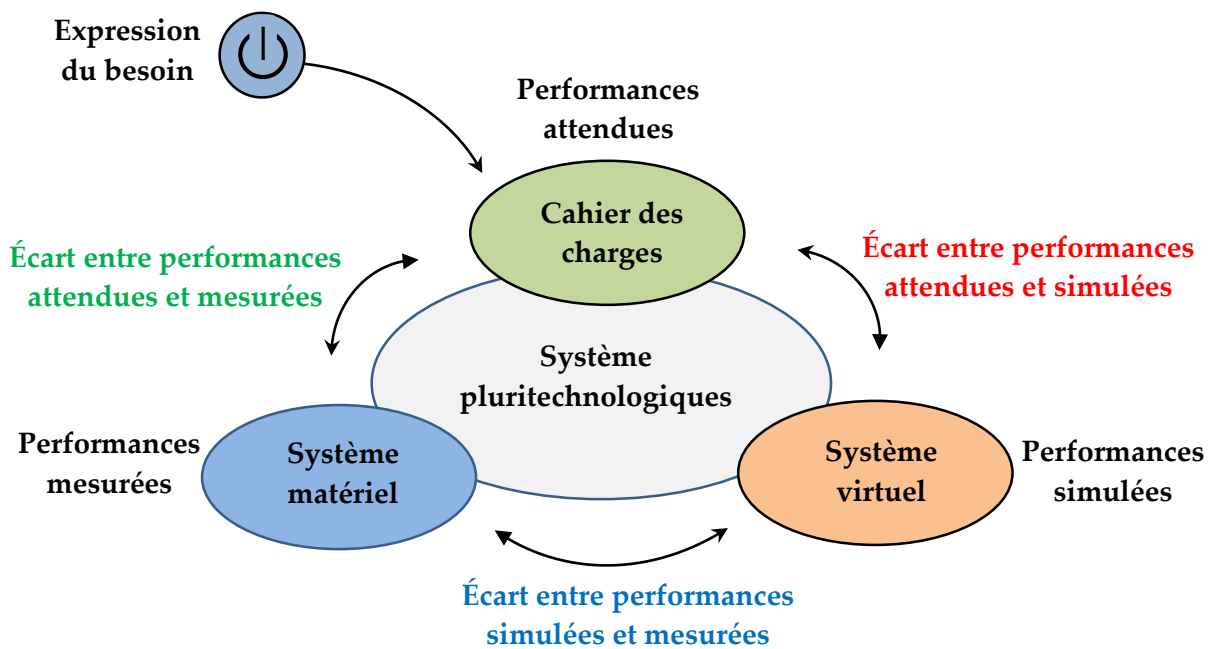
Expression du besoin

Performances attendues

Cahier des charges

Écart entre performances attendues et mesurées

Écart entre performances attendues et simulées

Système pluritechnologiques

Performances mesurées

Système matériel

Système virtuel

Performances simulées

Écart entre performances simulées et mesurées